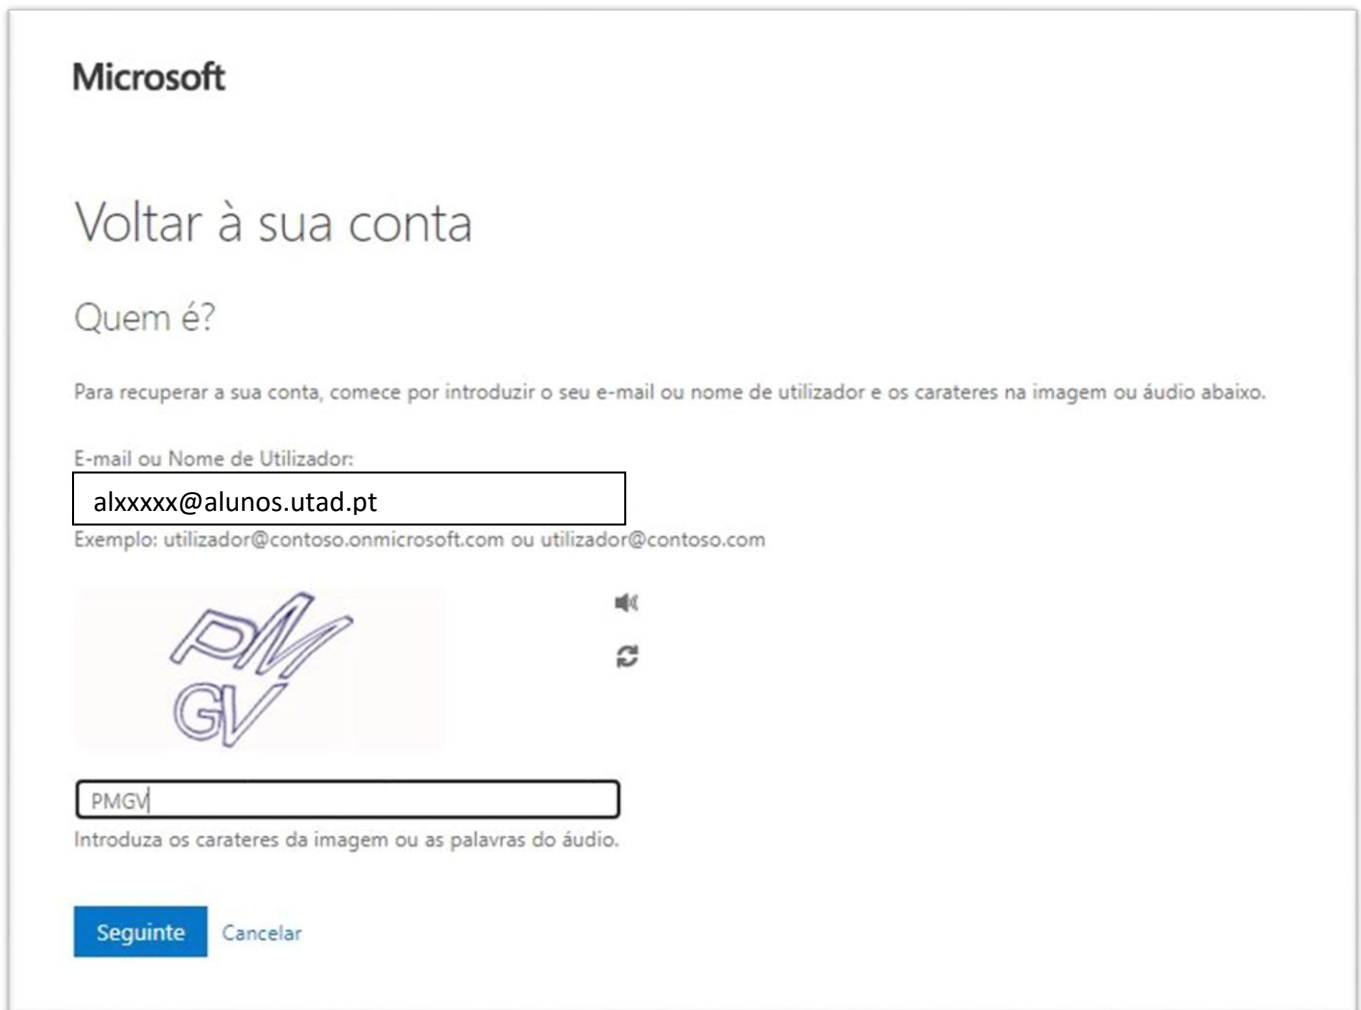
Microsoft

Voltar à sua conta

Quem é?

Para recuperar a sua conta, comece por introduzir o seu e-mail ou nome de utilizador e os carateres na imagem ou áudio abaixo.

E-mail ou Nome de Utilizador:

alxxxxx@alunos.utad.pt

Exemplo: utilizador@contoso.onmicrosoft.com ou utilizador@contoso.com

PM
GV

PMGV

Introduza os carateres da imagem ou as palavras do áudio.

Seguinte Cancelar